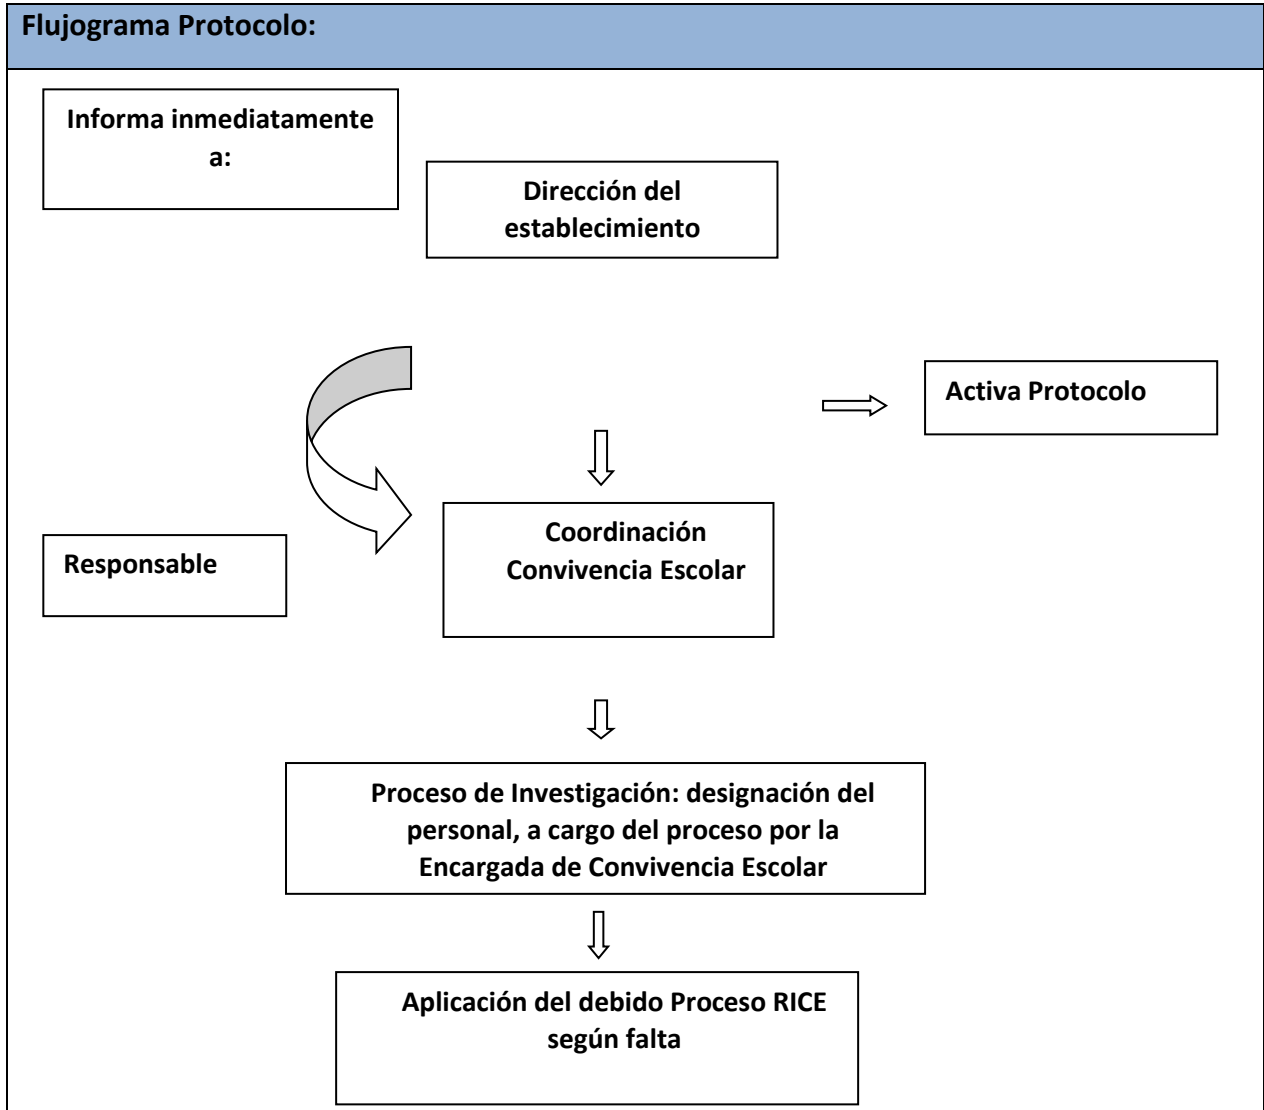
Flujograma Protocolo:

Informa inmediatamente a:

Dirección del establecimiento

Activa Protocolo

Responsable

Coordinación Convivencia Escolar

Proceso de Investigación: designación del personal, a cargo del proceso por la Encargada de Convivencia Escolar

Aplicación del debido Proceso RICE según falta